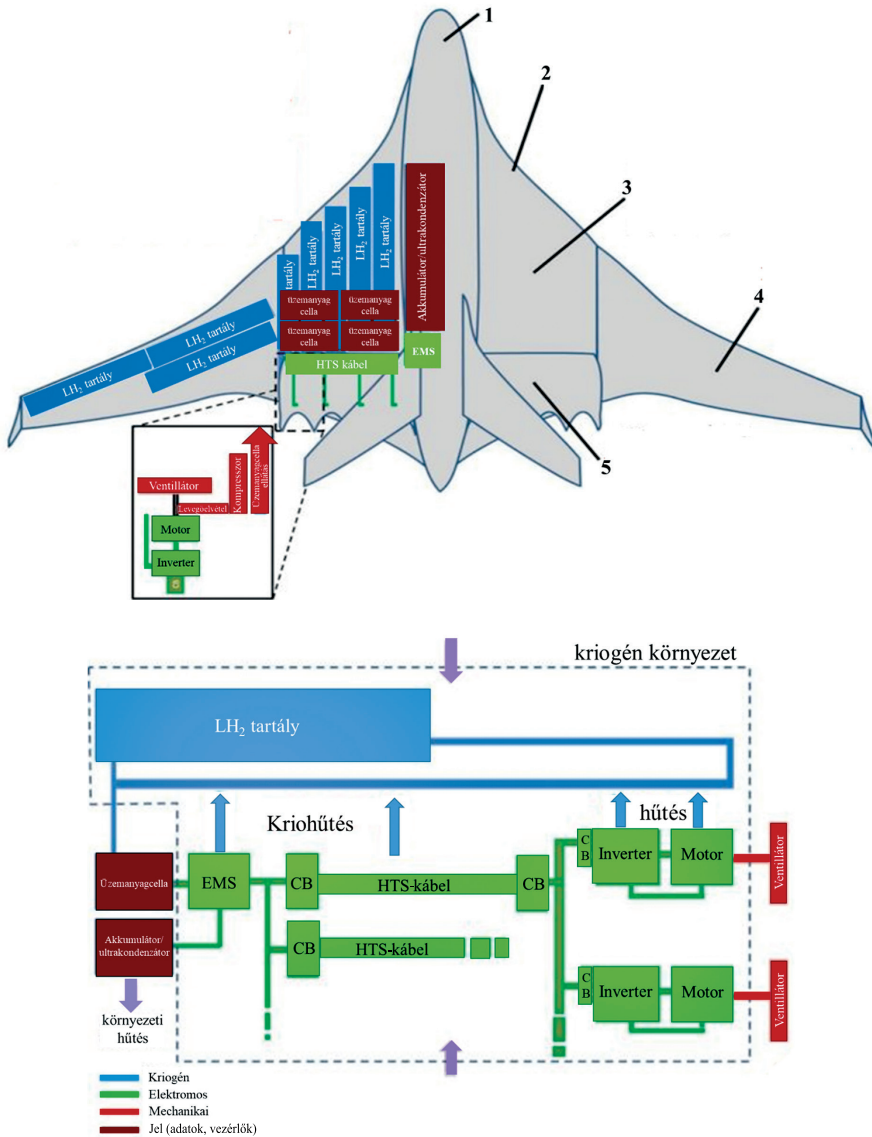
1
2
3
4
5

Akkumulátor/ultrakondenzátor

$LH_2$ tartály
$LH_2$ tartály
$LH_2$ tartály
$LH_2$ tartály
tartály

üzemanyag cella
üzemanyag cella
üzemanyag cella
üzemanyag cella

$LH_2$ tartály
$LH_2$ tartály
$LH_2$ tartály

HTS kábel
EMS

Ventillátor
Levegőelvétel
Kompresszor
Üzemanyagcella ellátás
Motor
Inverter

kriogén környezet

$LH_2$ tartály

Kriohűtés
hűtés

Üzemanyagcella
EMS
CB
HTS-kábel
CB
C B
Inverter
Motor
Ventillátor

Akkumulátor/ ultrakondenzátor
CB
HTS-kábel
C B
Inverter
Motor
Ventillátor

környezeti hűtés

Kriogén
Elektromos
Mechanikai
Jel (adatok, vezérlők)